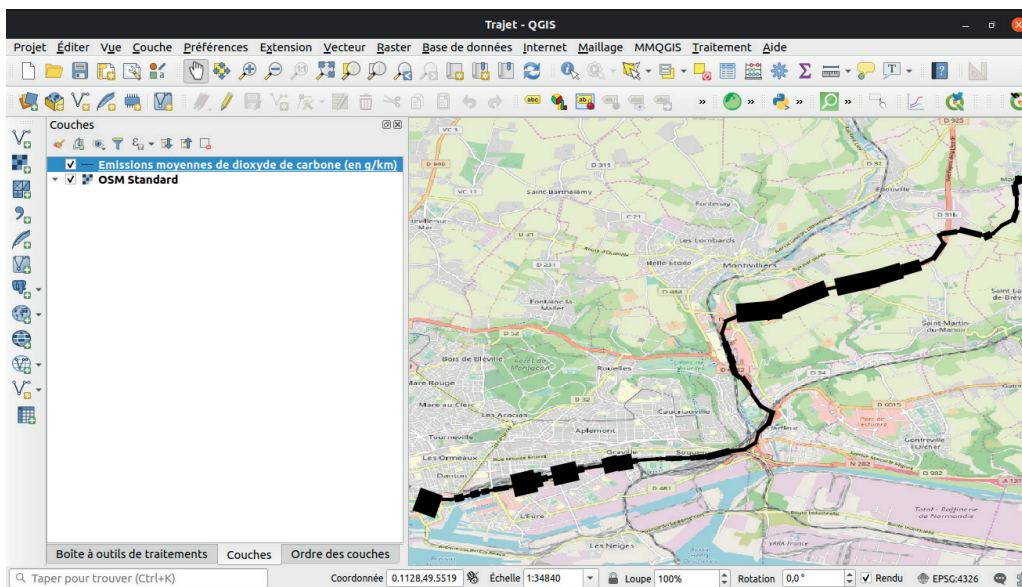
Trajet - QGIS

Projet Éditer Vue Couche Préférences Extension Vecteur Raster Base de données Internet Maillage MMQGIS Traitement Aide

Couches

Emissions moyennes de dioxyde de carbone (en g/km)
OSM Standard

Boîte à outils de traitements Couches Ordre des couches

Taper pour trouver (Ctrl+K)

Coordonnée 0.1128,49.5519 Échelle 1:34840 Loupe 100% Rotation 0,0 ° Rendu EPSG:4326

Saint-Barthélemy
Fontenay
Les Lombards
Montivilliers
Fontaine la Mallet
Bois de Bléville
Rouelles
Mare Rouge
Mare au Clerc
Les Acacias
Caucriauville
Aplemont
Tourneville
Les Ormeaux
Graville
Soquence
L'Eure
Les Neiges
Saint-Martin-du-Manoir
Gonfreville l'Orcher
Total - Raffinerie de Normandie
Epouville
Saint-Laurent-de-Brèvedent
N 282
D 982
D 6015
D 925
D 940
D 315
D 32
D 31
D 231
D 488
D 52
D 34
D 481
VC 3
VC 11